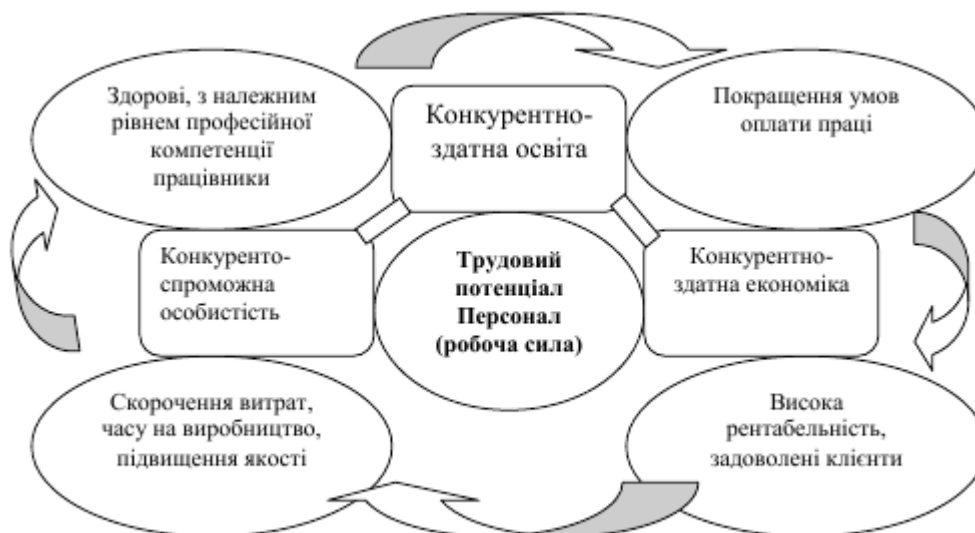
Здорові, з належним рівнем професійної компетенції працівники

Конкурентно-здатна освіта

Покращення умов оплати праці

Конкуренто-спроможна особистість

Трудовий потенціал Персонал (робоча сила)

Конкурентно-здатна економіка

Скорочення витрат, часу на виробництво, підвищення якості

Висока рентабельність, задоволені клієнти